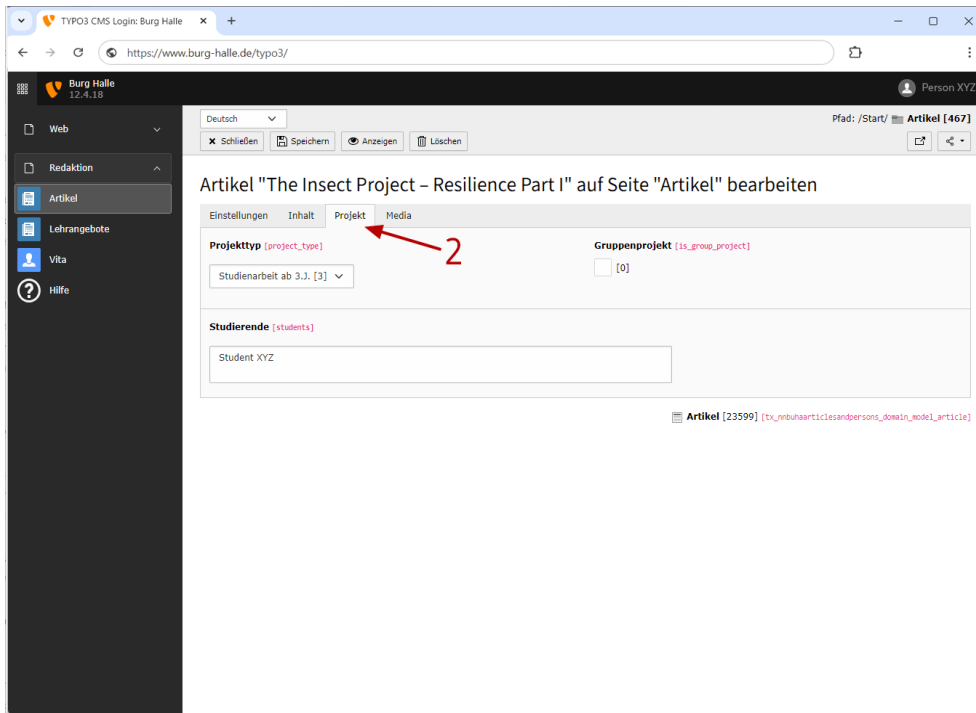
TYPO3 CMS Login: Burg Halle
https://www.burg-halle.de/typo3/

Burg Halle
12.4.18

Person XYZ

Web
Redaktion
Artikel
Lehrangebote
Vita
Hilfe

Deutsch
Schließen
Speichern
Anzeigen
Löschen

Pfad: /Start/ Artikel [467]

Artikel "The Insect Project – Resilience Part I" auf Seite "Artikel" bearbeiten

Einstellungen
Inhalt
Projekt
Media

2

Projekttyp [project_type]
Studienarbeit ab 3.J. [3]

Gruppenprojekt [is_group_project]
[0]

Studierende [students]
Student XYZ

Artikel [23599] [tx_nnbuhaarticlesandpersons_domain_model_article]